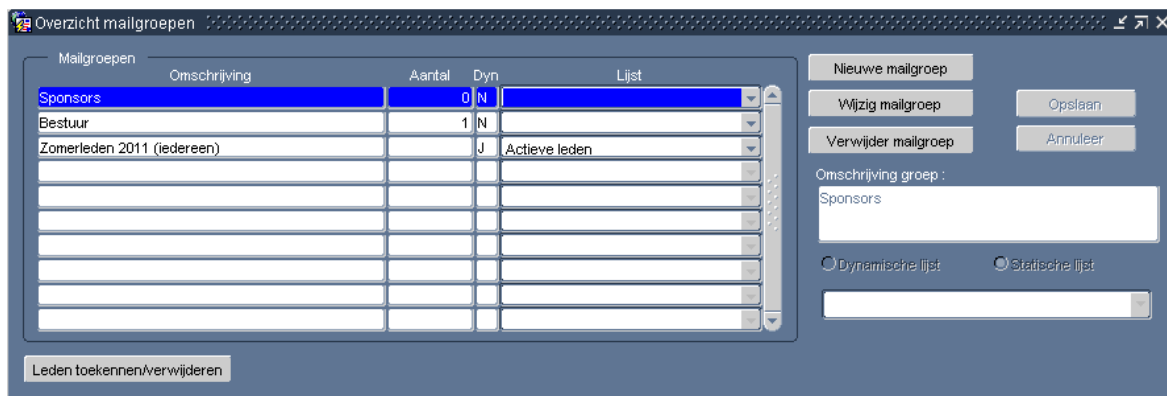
Overzicht mailgroepen

Mailgroepen

| Omschrijving | Aantal | Dyn | Lijst |
|---|---|---|---|
| Sponsors | 0 | N | |
| Bestuur | 1 | N | |
| Zomerleden 2011 (iedereen) | | J | Actieve leden |

Nieuwe mailgroep

Wijzig mailgroep

Opslaan

Verwijder mailgroep

Annuleer

Omschrijving groep :

Sponsors

Dynamische lijst

Statische lijst

Leden toekennen/verwijderen